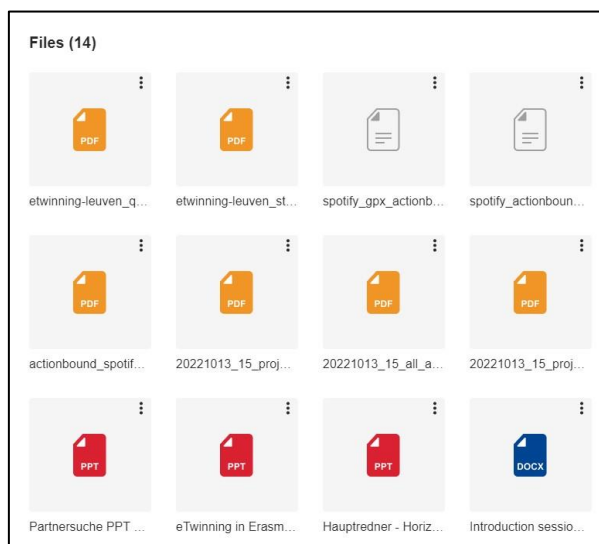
Files (14)

PDF
etwinning-leuven_q...

PDF
etwinning-leuven_st...

spotify_gpx_actionb...

spotify_actionboun...

PDF
actionbound_spotif...

PDF
20221013_15_proj...

PDF
20221013_15_all_a...

PDF
20221013_15_proj...

PPT
Partnersuche PPT ...

PPT
eTwinning in Erasm...

PPT
Hauptredner - Horiz...

DOCX
Introduction sessio...